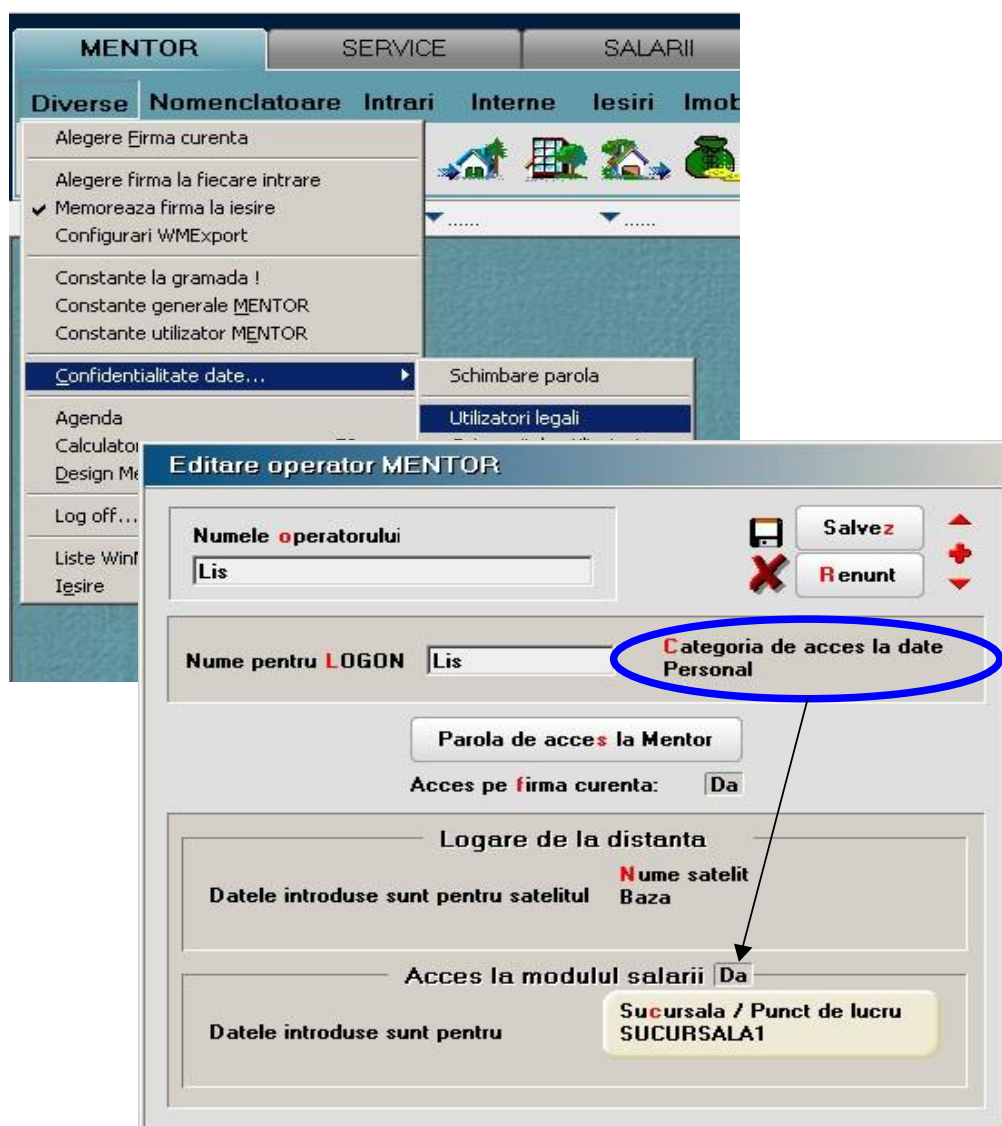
MENTOR SERVICE SALARII

Diverse Nomenclatoare Intrari Interne Iesiri Imob

Alegere Firma curenta

Alegere firma la fiecare intrare
✔ Memoreaza firma la iesire
Configurari WMExport

Constante la gramada !
Constante generale MENTOR
Constante utilizator MENTOR

Confidentialitate date...

Schimbare parola

Utilizatori legali

Agenda
Calculato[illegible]
Design Me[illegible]

Log off...

Liste Win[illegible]
Iesire

Editare operator MENTOR

Numele operatorului
Lis

Salvez
Renunt

Nume pentru LOGON Lis

Categoria de acces la date
Personal

Parola de acces la Mentor

Acces pe firma curenta: Da

Logare de la distanta

Datele introduse sunt pentru satelitul

Nume satelit
Baza

Acces la modulul salarii Da

Datele introduse sunt pentru

Sucursala / Punct de lucru
SUCURSALA1